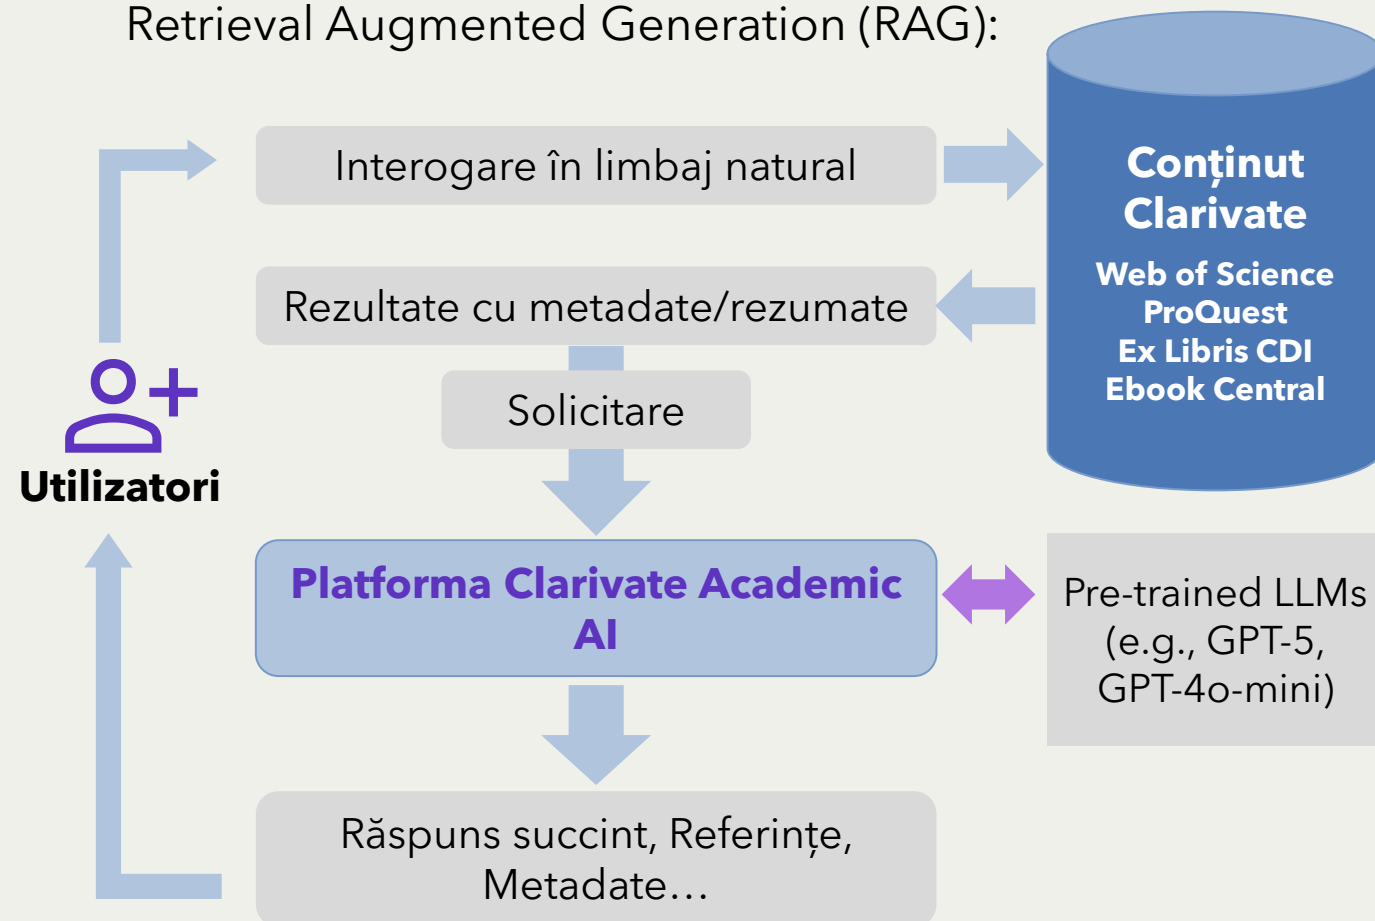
Retrieval Augmented Generation (RAG):

Interogare în limbaj natural

Conținut Clarivate

Web of Science
ProQuest
Ex Libris CDI
Ebook Central

Rezultate cu metadate/rezumate

Solicitare

Utilizatori

Platforma Clarivate Academic AI

Pre-trained LLMs (e.g., GPT-5, GPT-4o-mini)

Răspuns succint, Referințe, Metadate…